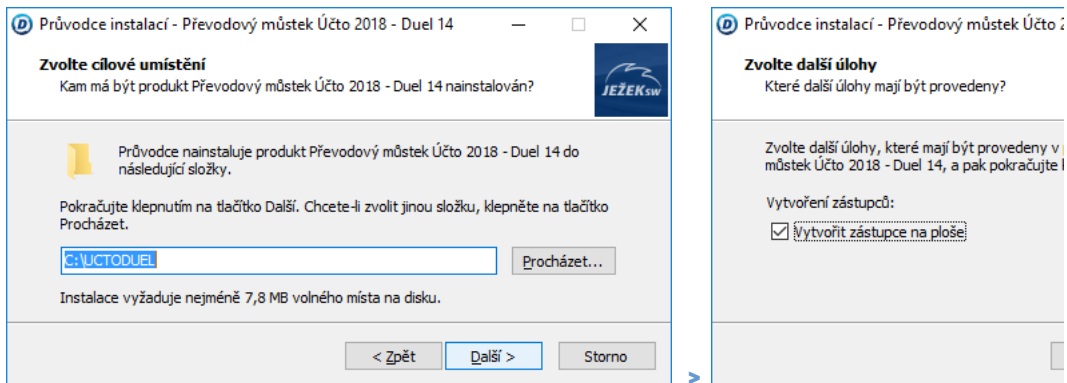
Průvodce instalací - Převodový můstek Účto 2018 - Duel 14

Zvolte cílové umístění
Kam má být produkt Převodový můstek Účto 2018 - Duel 14 nainstalován?

JEŽEKsw

Průvodce nainstaluje produkt Převodový můstek Účto 2018 - Duel 14 do následující složky.

Pokračujte klepnutím na tlačítko Další. Chcete-li zvolit jinou složku, klepněte na tlačítko Procházet.

C:\UCTODUEL

Procházet...

Instalace vyžaduje nejméně 7,8 MB volného místa na disku.

< Zpět

Další >

Storno

>

Průvodce instalací - Převodový můstek Účto 2

Zvolte další úlohy
Které další úlohy mají být provedeny?

Zvolte další úlohy, které mají být provedeny v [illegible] můstek Účto 2018 - Duel 14, a pak pokračujte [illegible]

Vytvoření zástupců:

Vytvořit zástupce na ploše